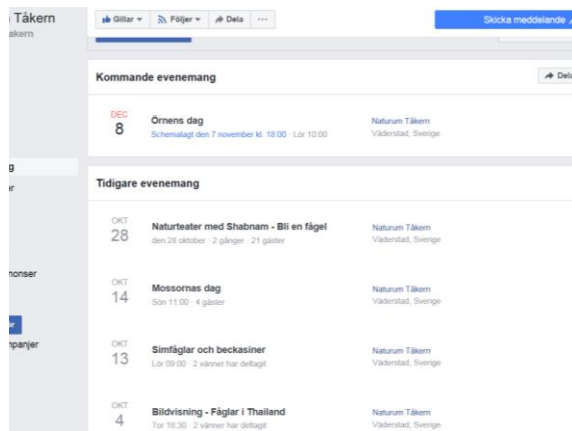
Tåkern
åkern

Gillar ▾ Följer ▾ Dela ···

Skicka meddelande

Kommande evenemang

Dela

DEC
8
Örnens dag
Schemalagt den 7 november kl. 18:00 · Lör 10:00
Naturum Tåkern
Väderstad, Sverige

g
r

Tidigare evenemang

OKT
28
Naturteater med Shabnam - Bli en fågel
den 28 oktober · 2 gånger · 21 gäster
Naturum Tåkern
Väderstad, Sverige

OKT
14
Mossornas dag
Sön 11:00 · 4 gäster
Naturum Tåkern
Väderstad, Sverige

nonser

r

npanjer

OKT
13
Simfåglar och beckasiner
Lör 09:00 · 2 vänner har deltagit
Naturum Tåkern
Väderstad, Sverige

OKT
4
Bildvisning - Fåglar i Thailand
Tor 18:30 · 2 vänner har deltagit
Naturum Tåkern
Väderstad, Sverige